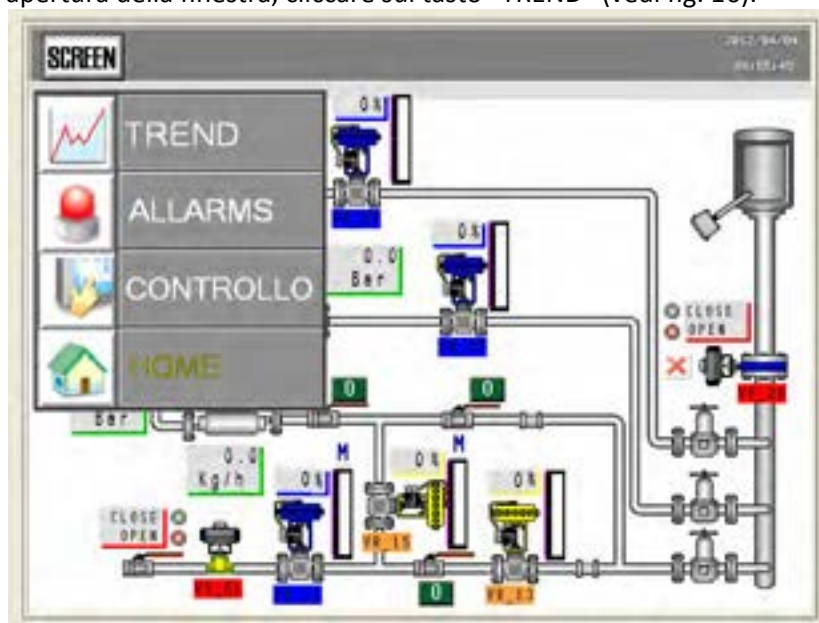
apertura della finestra) cliccare sul tasto "TREND" (vedi fig. 16).

SCREEN

2012/04/04
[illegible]

TREND
ALLARMS
CONTROLLO
HOME

0 %
0.0
Bar
0 %
CLOSE
OPEN
0
0
Bar
0.0
Kg/h
M
0 %
M
0 %
0 %
CLOSE
OPEN
VR_15
VR_01
0
VR_03
VR_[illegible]